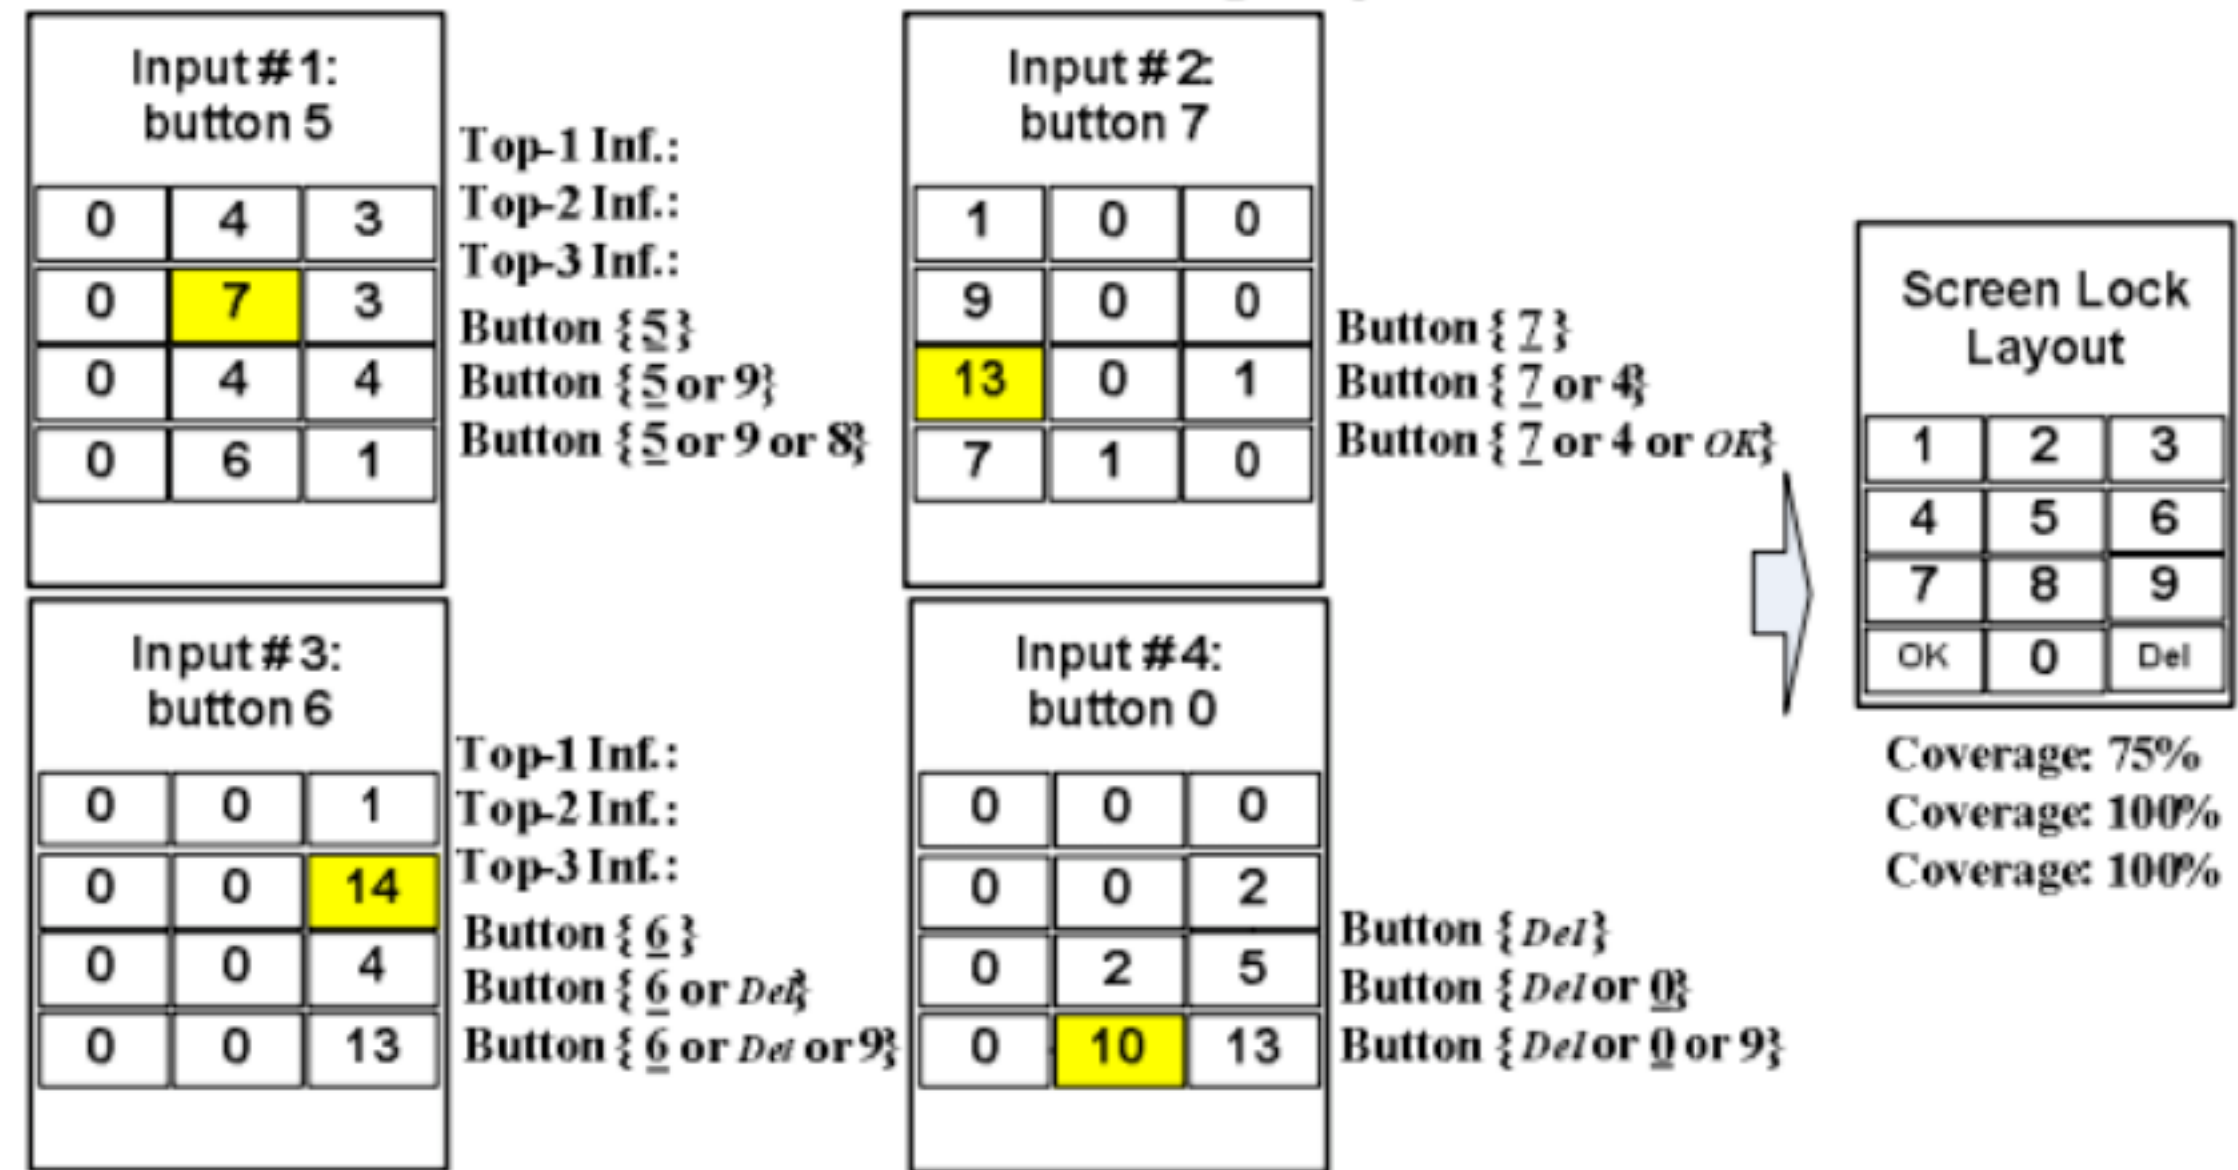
Input #1:
button 5

| 0 | 4 | 3 |
|---|---|---|
| 0 | 7 | 3 |
| 0 | 4 | 4 |
| 0 | 6 | 1 |

Top-1 Inf.: Button {5}
Top-2 Inf.: Button {5 or 9}
Top-3 Inf.: Button {5 or 9 or 8}

Input #2:
button 7

| 1 | 0 | 0 |
|---|---|---|
| 9 | 0 | 0 |
| 13 | 0 | 1 |
| 7 | 1 | 0 |

Button {7}
Button {7 or 4}
Button {7 or 4 or OK}

Screen Lock
Layout

| 1 | 2 | 3 |
|---|---|---|
| 4 | 5 | 6 |
| 7 | 8 | 9 |
| OK | 0 | Del |

Coverage: 75%
Coverage: 100%
Coverage: 100%

Input #3:
button 6

| 0 | 0 | 1 |
|---|---|---|
| 0 | 0 | 14 |
| 0 | 0 | 4 |
| 0 | 0 | 13 |

Top-1 Inf.: Button {6}
Top-2 Inf.: Button {6 or Del}
Top-3 Inf.: Button {6 or Del or 9}

Input #4:
button 0

| 0 | 0 | 0 |
|---|---|---|
| 0 | 0 | 2 |
| 0 | 2 | 5 |
| 0 | 10 | 13 |

Button {Del}
Button {Del or 0}
Button {Del or 0 or 9}